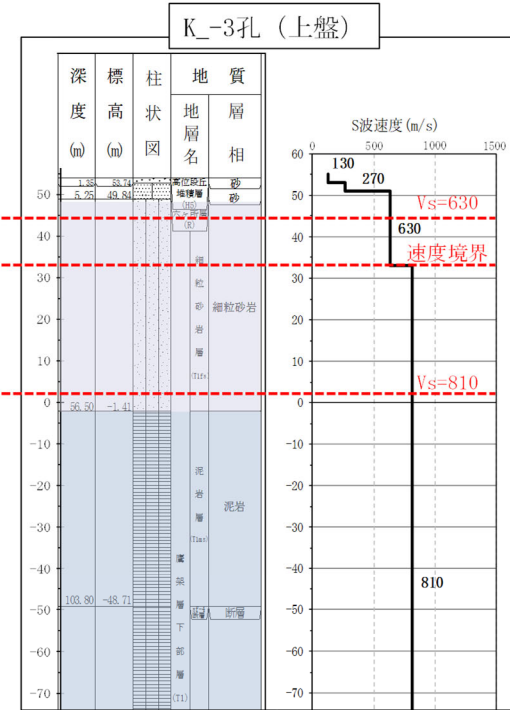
K_-3孔（上盤）

| 深度 (m) | 標高 (m) | 柱状図 | 地層名 | 層相 |
|---|---|---|---|---|
| 1.35 | 53.74 | | 高位段丘 | 砂 |
| 5.25 | 49.84 | | 堆積層 (Hs) | 砂 |
| | | | 元下部層 (R) | |
| | | | 細粒砂岩層 (Tlfs) | 細粒砂岩 |
| 56.50 | -1.41 | | | |
| | | | 泥岩層 (Tlms) | 泥岩 |
| 103.80 | -48.71 | | 断層 | 断層 |
| | | | 鷹巣層下部層 (Tl) | |

50
40
30
20
10
0
-10
-20
-30
-40
-50
-60
-70

S波速度(m/s)
0 500 1000 1500
60
50
40
30
20
10
0
-10
-20
-30
-40
-50
-60
-70

130
270
Vs=630
630
速度境界
Vs=810
810